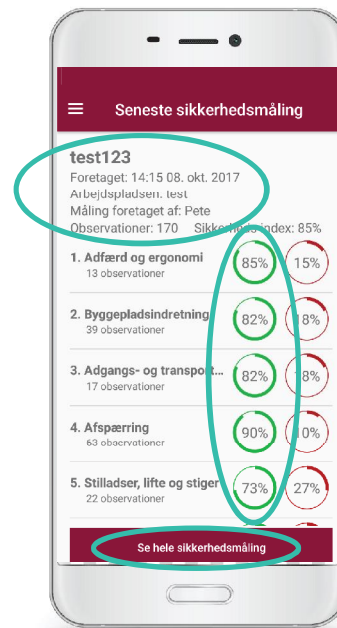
Seneste sikkerhedsmåling

test123
Foretaget: 14:15 08. okt. 2017
Arbejdspladsen: test
Måling foretaget af: Pete
Observationer: 170 Sikkerheds-index: 85%

1. Adfærd og ergonomi
13 observationer
85% 15%

2. Byggepladsindretning
39 observationer
82% 18%

3. Adgangs- og transport...
17 observationer
82% 18%

4. Afspærring
63 observationer
90% 10%

5. Stilladser, lifte og stiger
22 observationer
73% 27%

Se hele sikkerhedsmåling